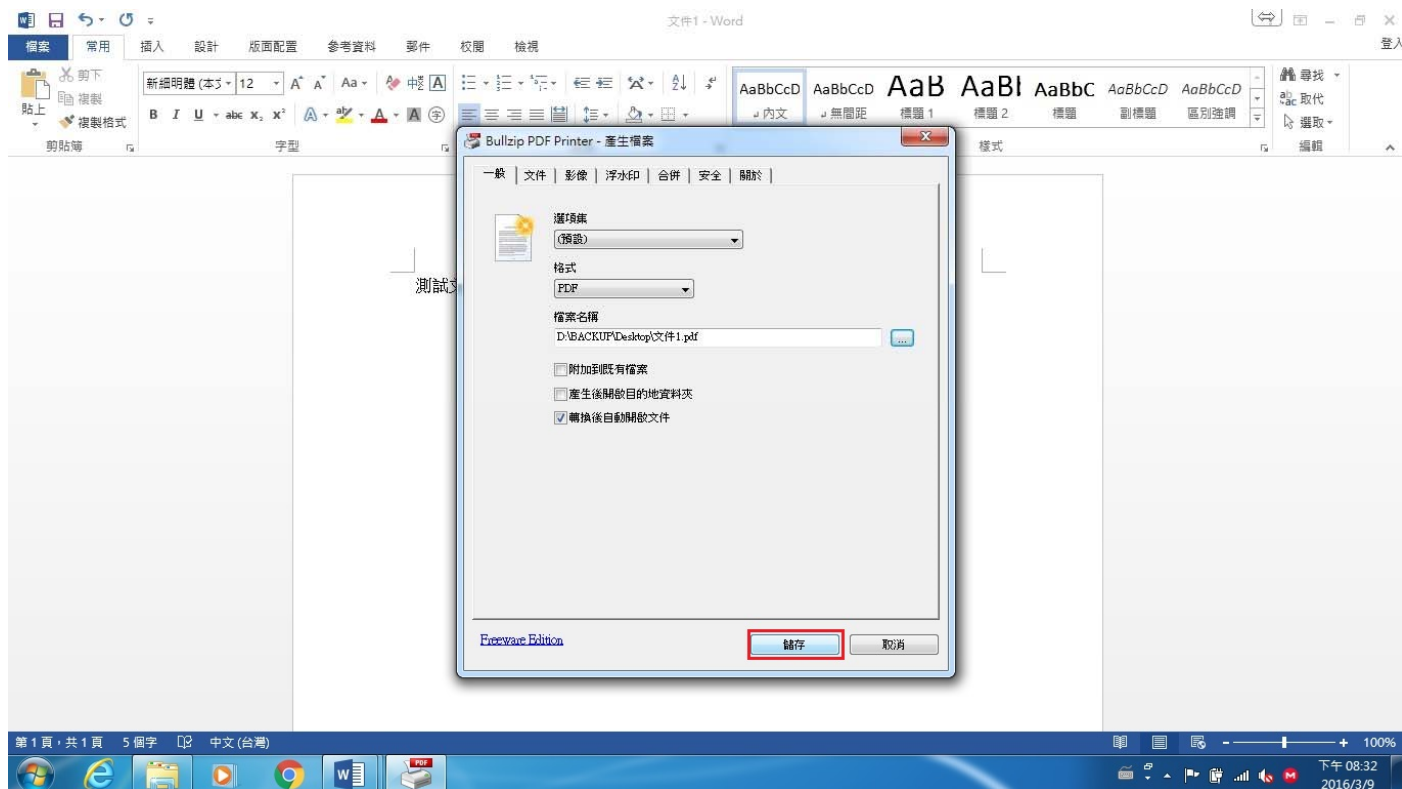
文件1 - Word

登入

檔案 常用 插入 設計 版面配置 參考資料 郵件 校閱 檢視

剪下
複製
貼上
複製格式
剪貼簿

新細明體 (本文 12 Aa
字型

AaBbCcD AaBbCcD AaB AaBl AaBbC AaBbCcD AaBbCcD
內文 無間距 標題 1 標題 2 標題 副標題 區別強調
樣式

尋找
取代
選取
編輯

測試文

Bullzip PDF Printer - 產生檔案

一般 | 文件 | 影像 | 浮水印 | 合併 | 安全 | 關於

選項集
(預設)

格式
PDF

檔案名稱
D:\BACKUP\Desktop\文件1.pdf

附加到既有檔案
產生後開啟目的地資料夾
轉換後自動開啟文件

Freeware Edition

儲存
取消

第1頁，共1頁 5個字 中文(台灣)

100%

下午 08:32
2016/3/9